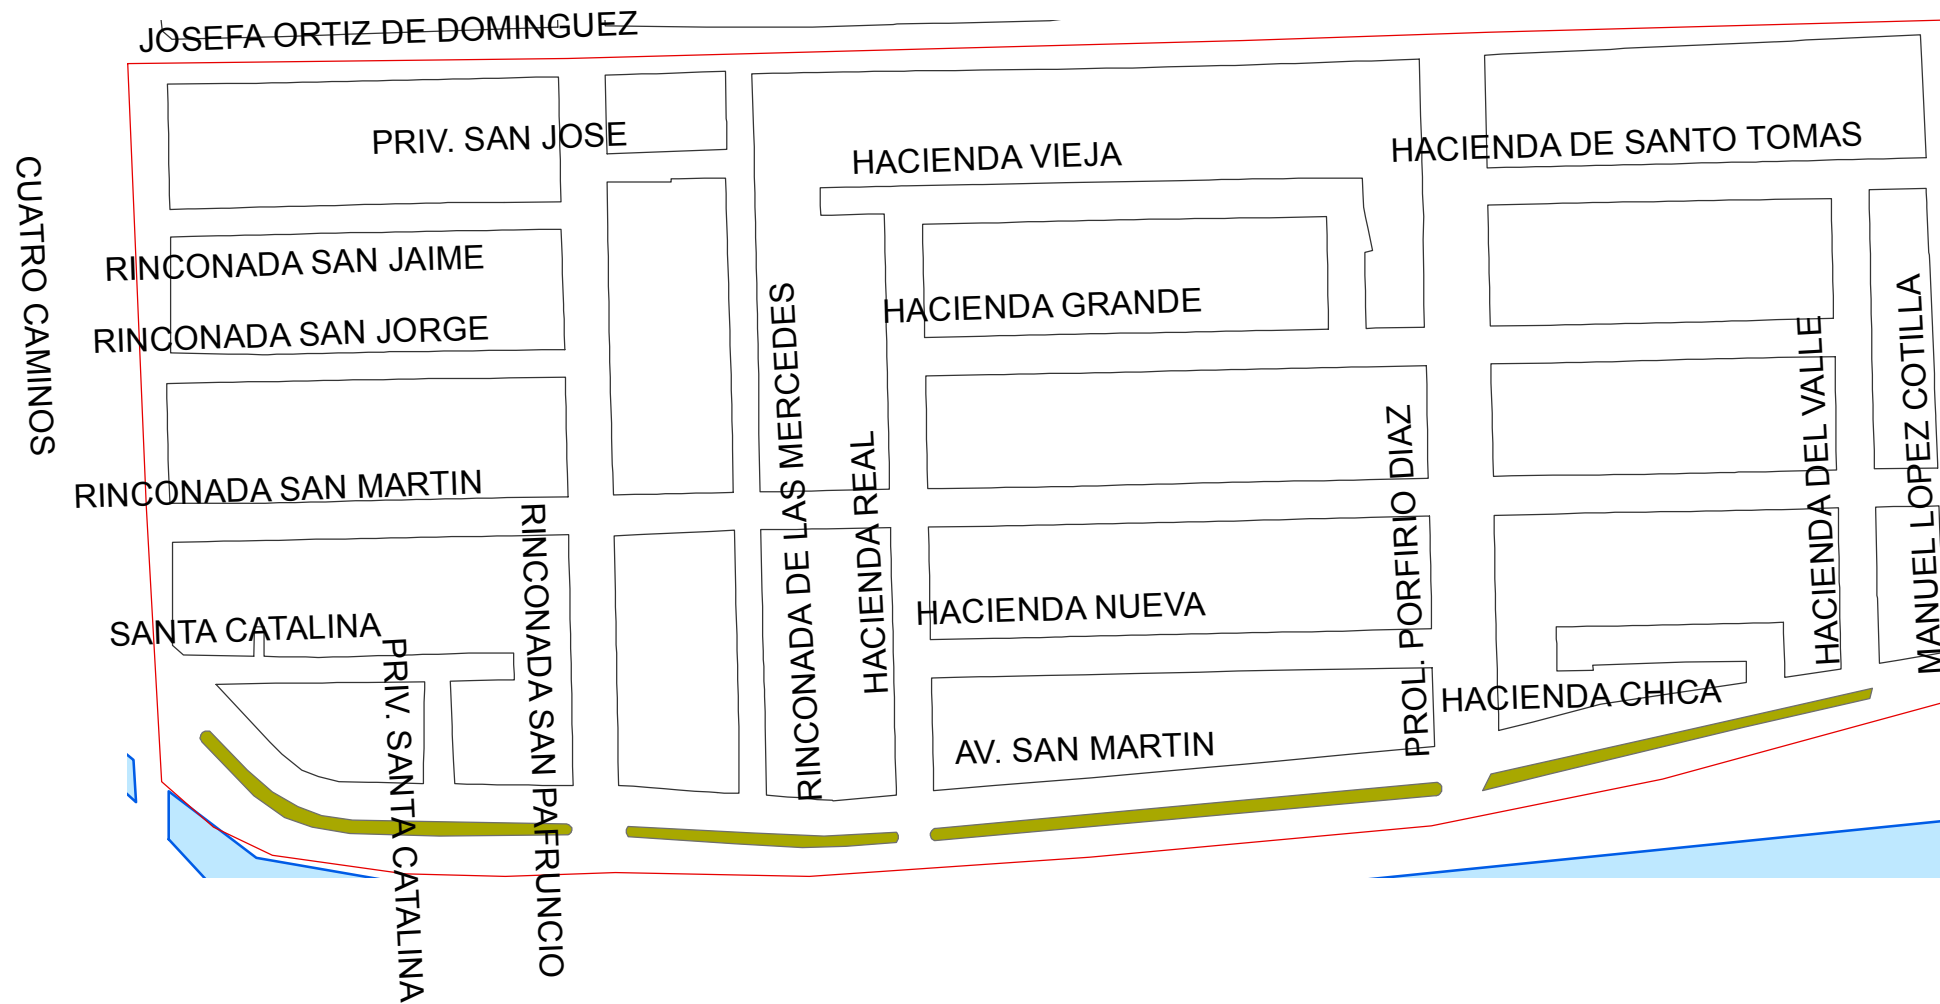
JOSEFA ORTIZ DE DOMINGUEZ

CUATRO CAMINOS

PRIV. SAN JOSE

HACIENDA VIEJA

HACIENDA DE SANTO TOMAS

RINCONADA SAN JAIME

RINCONADA SAN JORGE

HACIENDA GRANDE

RINCONADA DE LAS MERCEDES

HACIENDA REAL

HACIENDA DEL VALLE

MANUEL LOPEZ COTILLA

RINCONADA SAN MARTIN

PROL. PORFIRIO DIAZ

RINCONADA SAN PAFRUNCIO

SANTA CATALINA

HACIENDA NUEVA

PRIV. SANTA CATALINA

HACIENDA CHICA

AV. SAN MARTIN